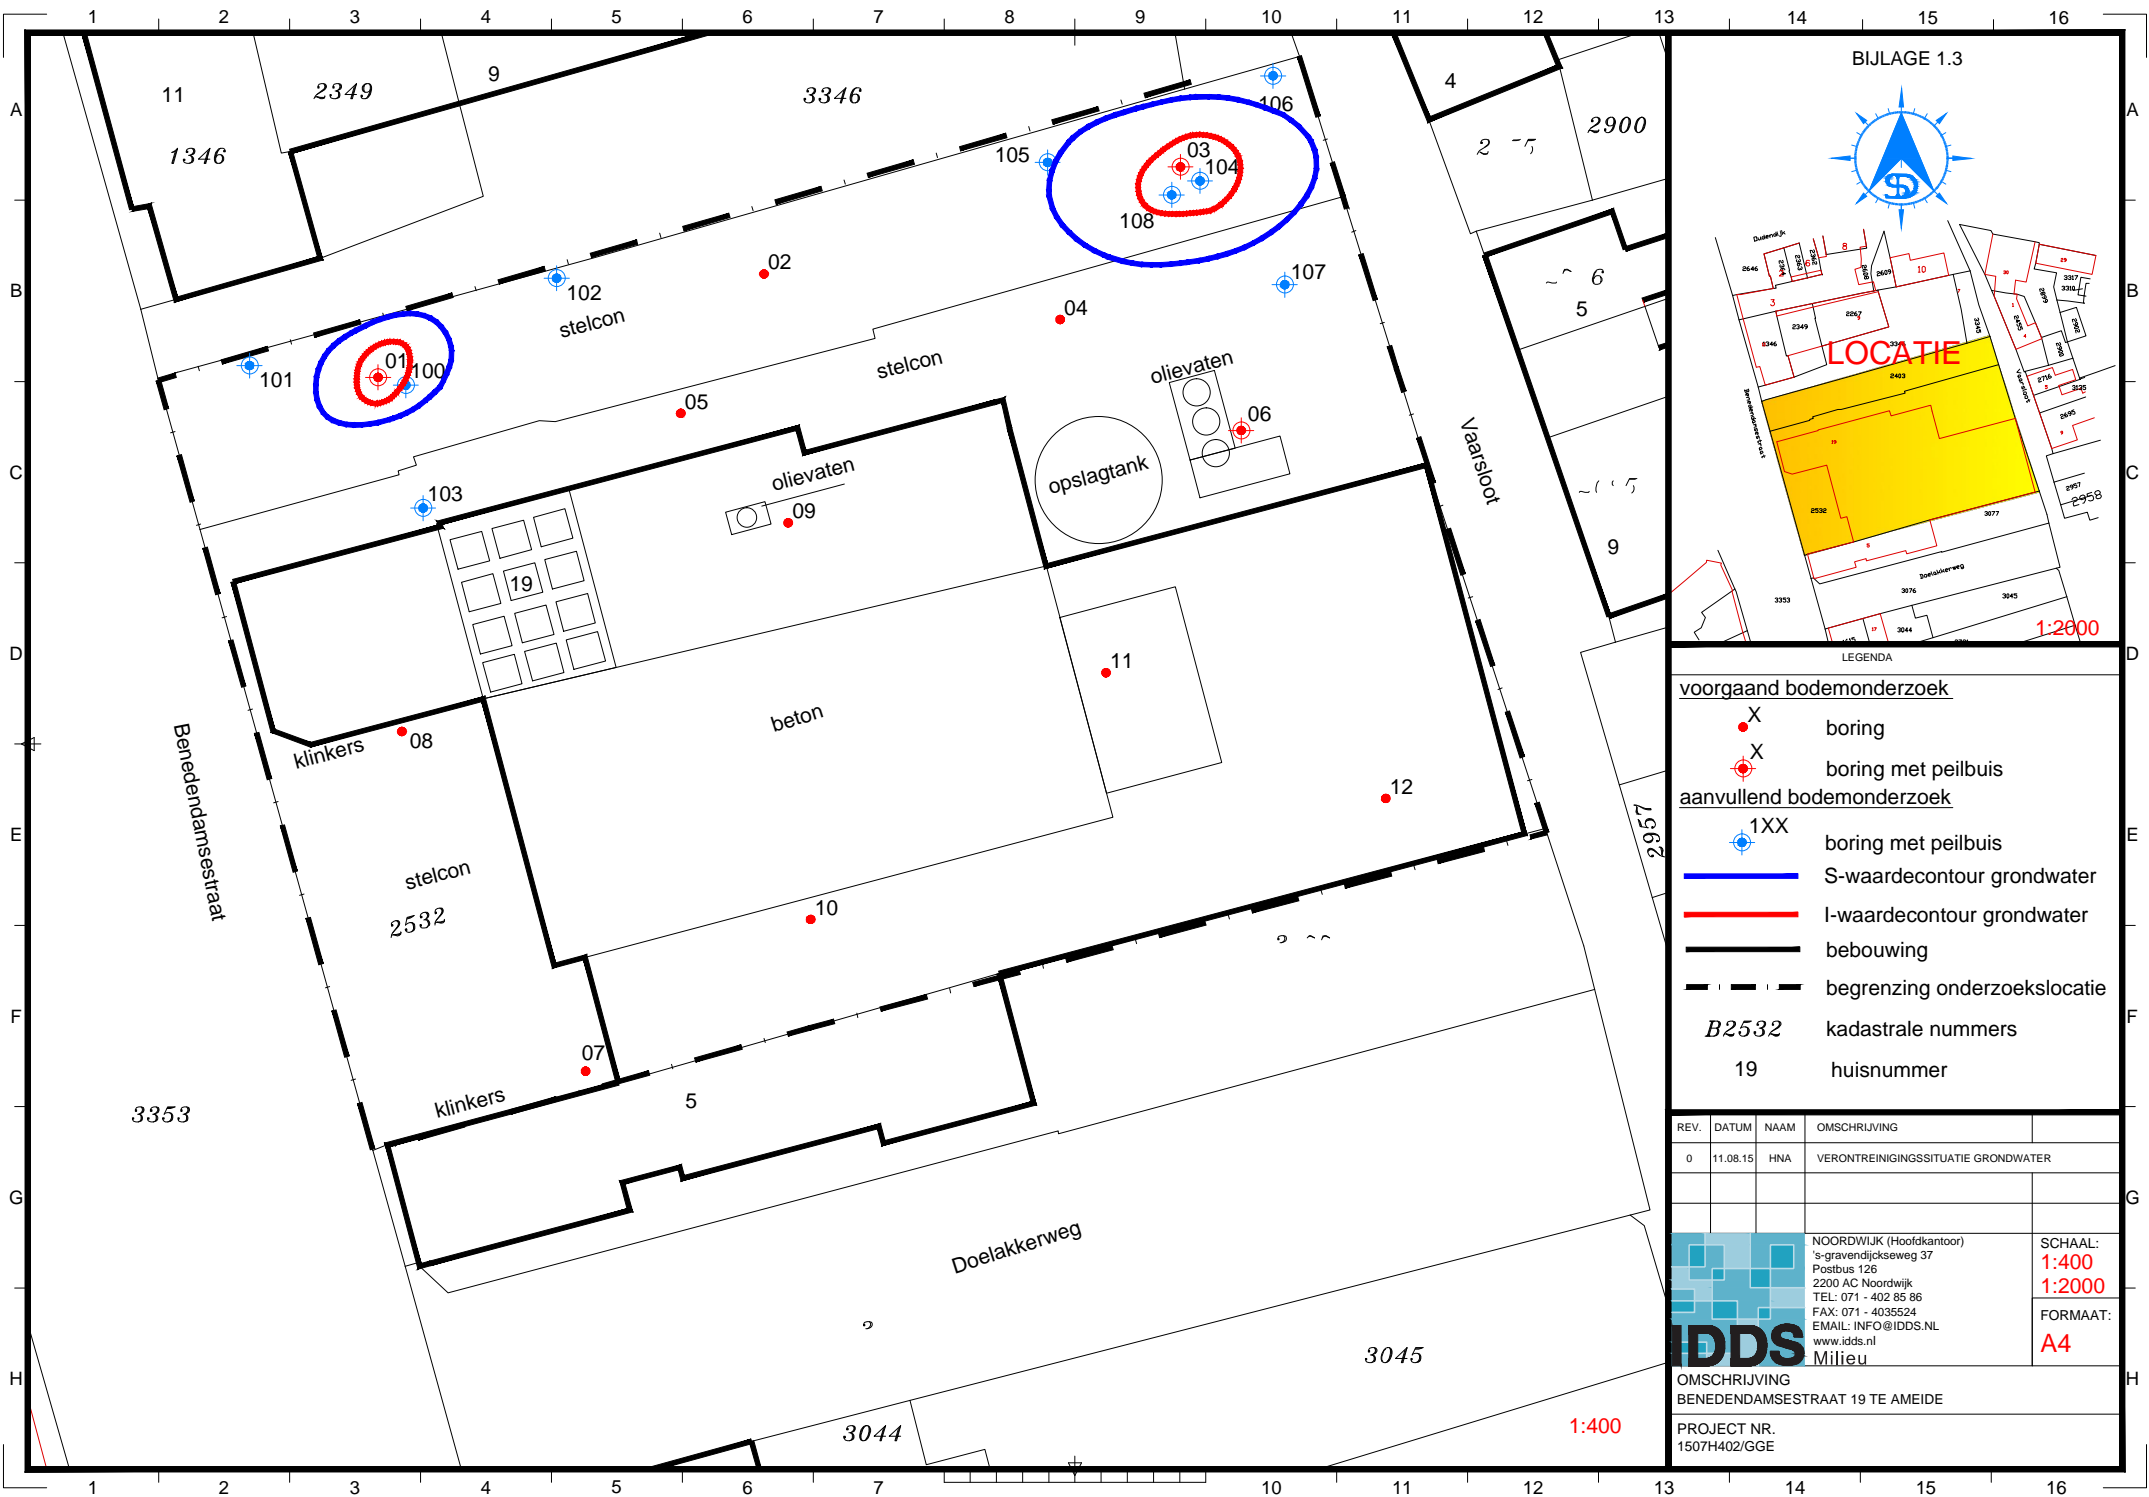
1 2 3 4 5 6 7 8 9 10 11 12 13 14 15 16

A B C D E F G H

11
1346
2349
9
3346
4
2900
2 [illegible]
6
5
9
2957
3353
3045
3044
2532

105
106
03
104
108
107
102
02
04
101
01
100
05
06
103
09
19
11
08
12
10
07
5

stelcon
stelcon
olievaten
olievaten
opslagtank
beton
klinkers
stelcon
klinkers
Vaarsloot
Benedendamsestraat
Doelakkerweg

BIJLAGE 1.3

LOCATIE

1:2000

LEGENDA
voorgaand bodemonderzoek
X boring
X boring met peilbuis
aanvullend bodemonderzoek
1XX boring met peilbuis
S-waardecontour grondwater
I-waardecontour grondwater
bebouwing
begrenzing onderzoekslocatie
B2532 kadastrale nummers
19 huisnummer

| REV. | DATUM | NAAM | OMSCHRIJVING |
|---|---|---|---|
| 0 | 11.08.15 | HNA | VERONTREINIGINGSSITUATIE GRONDWATER |

IDDS Milieu
NOORDWIJK (Hoofdkantoor)
's-gravendijckseweg 37
Postbus 126
2200 AC Noordwijk
TEL: 071 - 402 85 86
FAX: 071 - 4035524
EMAIL: INFO@IDDS.NL
www.idds.nl

SCHAAL:
1:400
1:2000
FORMAAT:
A4

OMSCHRIJVING
BENEDENDAMSESTRAAT 19 TE AMEIDE

PROJECT NR.
1507H402/GGE

1:400